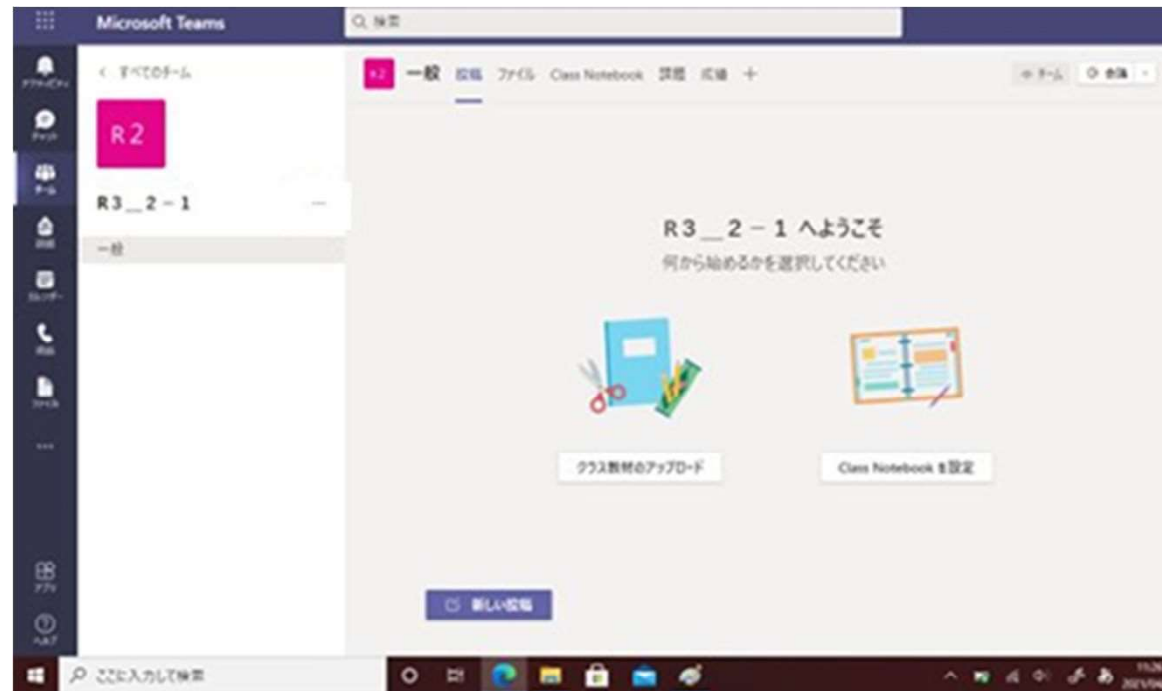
Microsoft Teams

Q 検索

アクティビティ

チャット

チーム

課題

カレンダー

通話

ファイル

...

アプリ

ヘルプ

< すべてのチーム

R2

R3_2－1 ...

一般

R2 一般 投稿 ファイル Class Notebook 課題 成績 +

チーム 会議

R3_2－1 へようこそ

何から始めるかを選択してください

クラス教材のアップロード

Class Notebook を設定

新しい投稿

ここに入力して検索

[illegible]